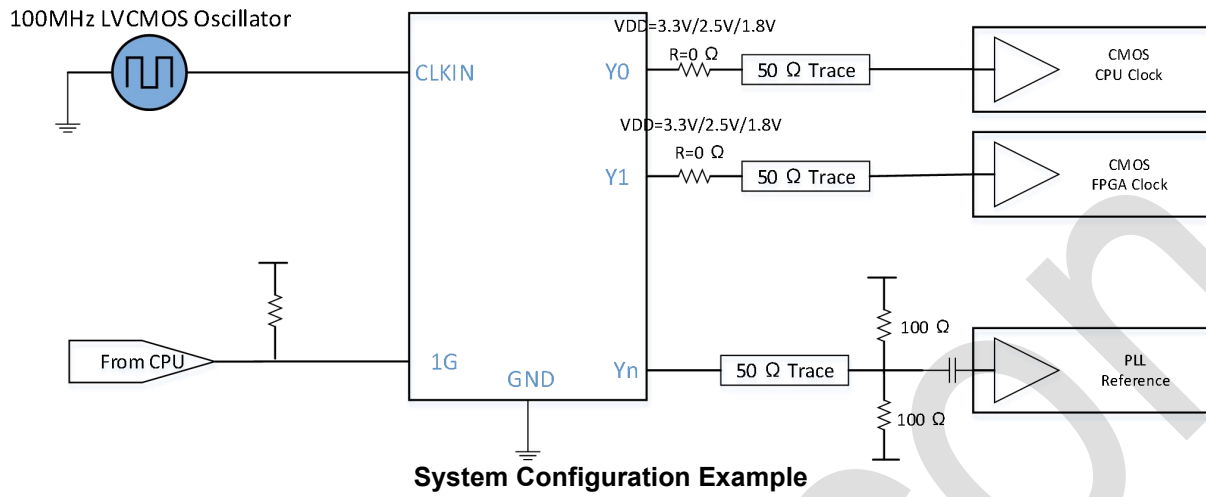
100MHz LVCMOS Oscillator

CLKIN

VDD=3.3V/2.5V/1.8V

Y0

R=0 Ω

50 Ω Trace

CMOS
CPU Clock

VDD=3.3V/2.5V/1.8V

R=0 Ω

Y1

50 Ω Trace

CMOS
FPGA Clock

100 Ω

From CPU

1G

GND

Yn

50 Ω Trace

PLL
Reference

100 Ω

System Configuration Example